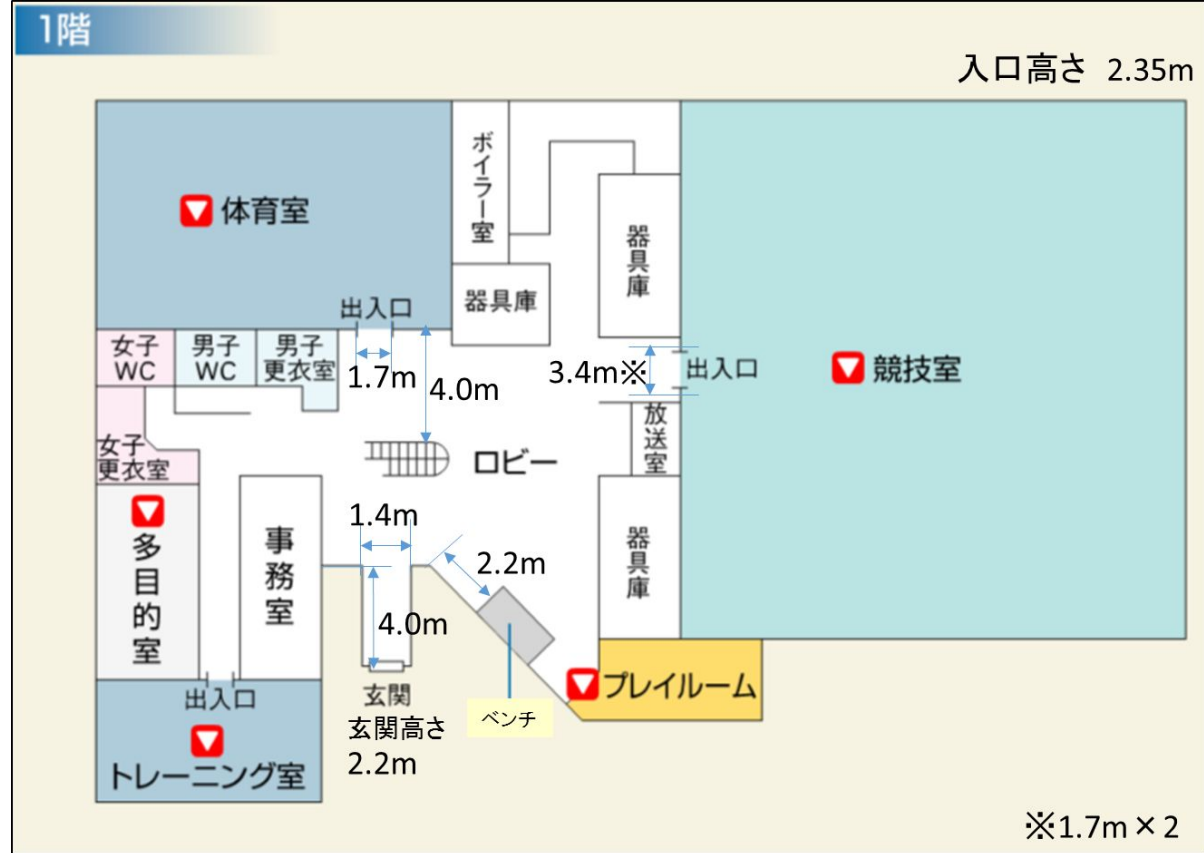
1階

入口高さ 2.35m

体育室

ボイラー室

器具庫

器具庫

出入口

女子WC

男子WC

男子更衣室

1.7m

4.0m

3.4m※

出入口

競技室

放送室

女子更衣室

ロビー

多目的室

事務室

1.4m

2.2m

器具庫

4.0m

出入口

玄関

玄関高さ 2.2m

ベンチ

プレイルーム

トレーニング室

※1.7m × 2